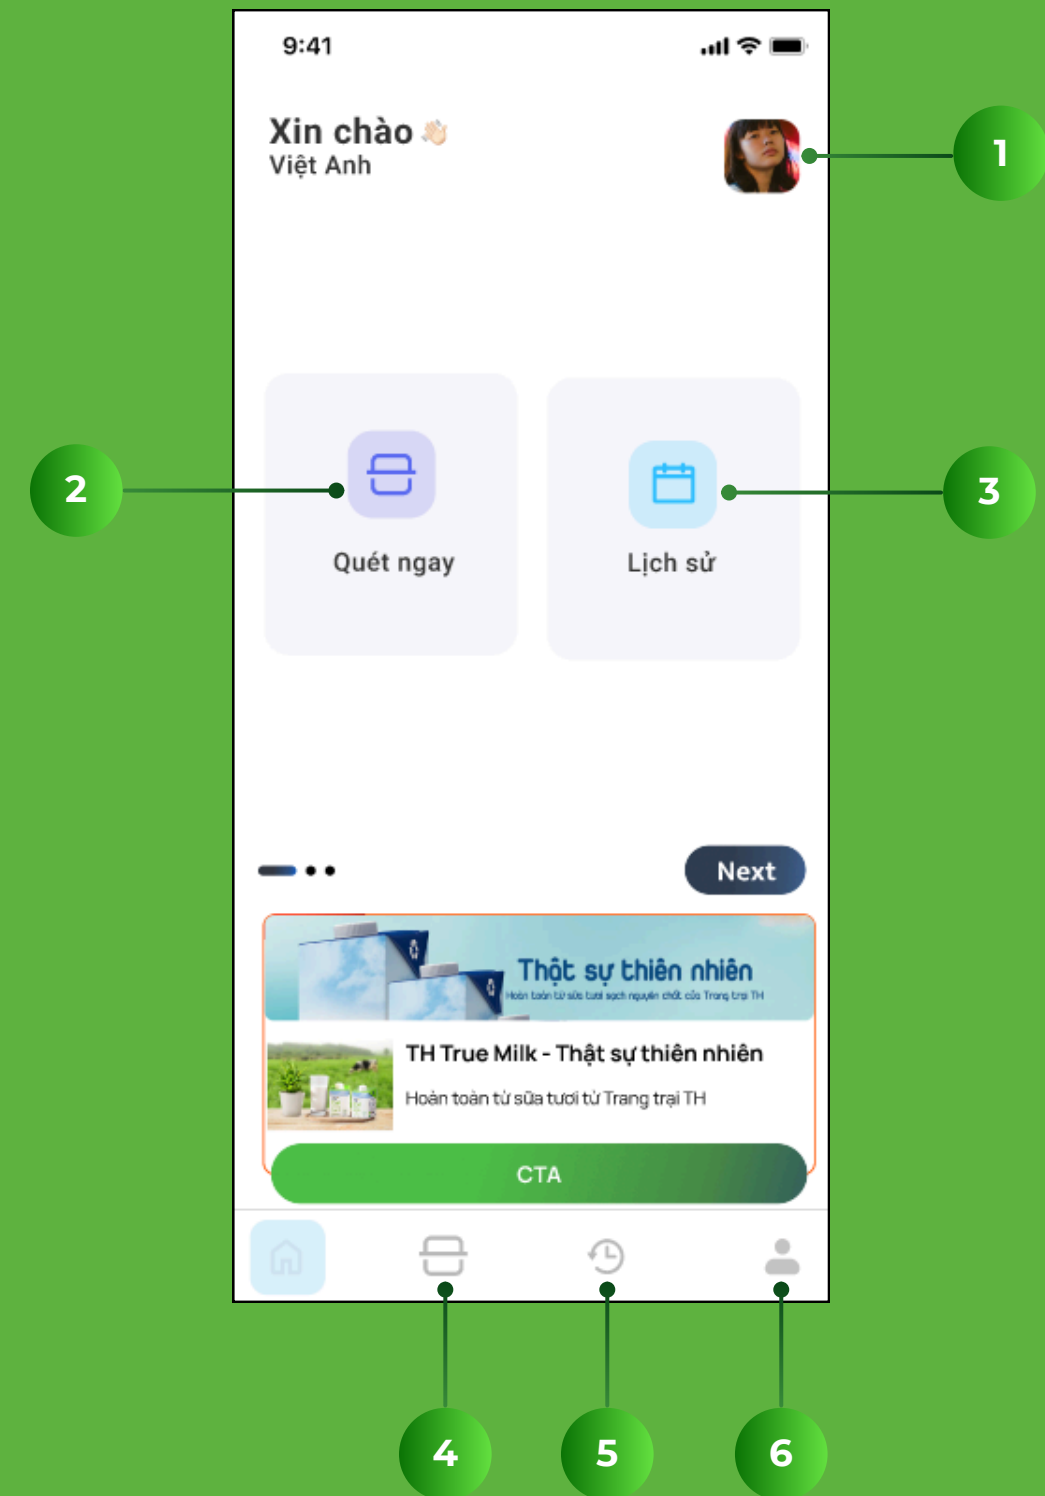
9:41

Xin chào 👋
Việt Anh

1

2

Quét ngay

Lịch sử

3

Next

Thật sự thiên nhiên
Hoàn toàn từ sữa tươi sạch nguyên chất của Trang trại TH

TH True Milk - Thật sự thiên nhiên

Hoàn toàn từ sữa tươi từ Trang trại TH

CTA

4

5

6